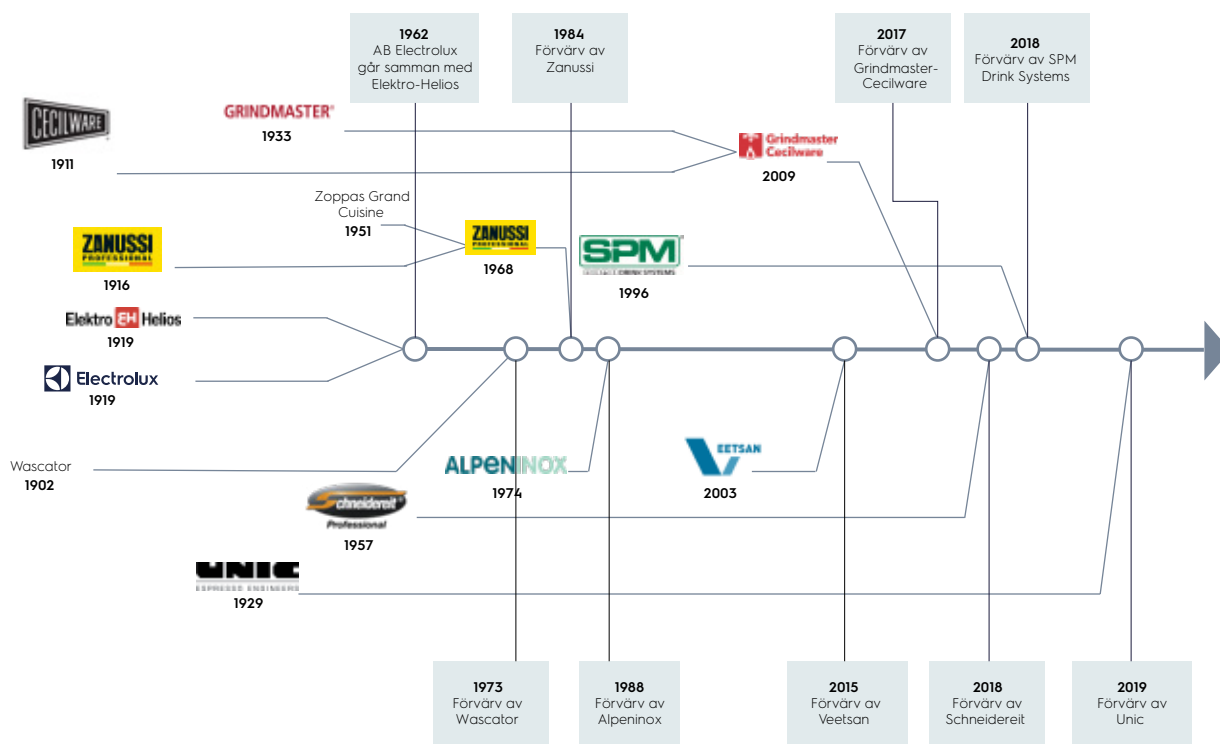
1962
AB Electrolux går samman med Elektro-Helios

1984
Förvärv av Zanussi

2017
Förvärv av Grindmaster-Cecilware

2018
Förvärv av SPM Drink Systems

CECILWARE
1911

GRINDMASTER
1933

Grindmaster Cecilware
2009

Zoppas Grand Cuisine
1951

ZANUSSI PROFESSIONAL
1916

ZANUSSI PROFESSIONAL
1968

SPM DRINK SYSTEMS
1996

Elektro EH Helios
1919

Electrolux
1919

Wascator
1902

ALPENINOX
1974

VEETSAN
2003

Schneidereit Professional
1957

UNIC EXPRESSO ENGINEERS
1929

1973
Förvärv av Wascator

1988
Förvärv av Alpeninox

2015
Förvärv av Veetsan

2018
Förvärv av Schneidereit

2019
Förvärv av Unic